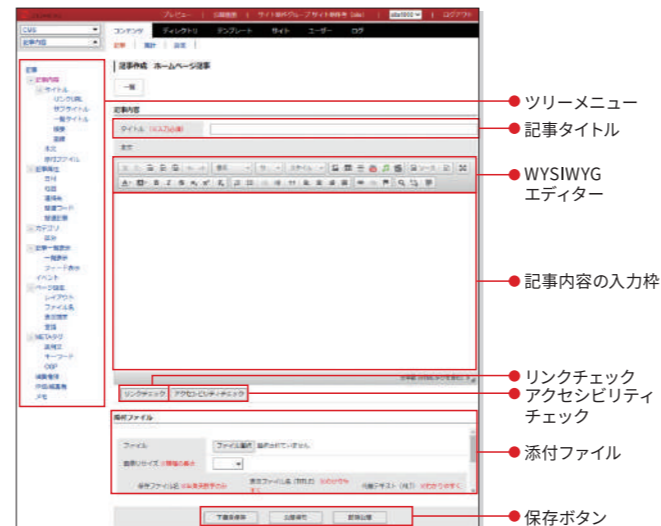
プレビュー | 公開画面 | サイト操作グループ サイト操作 | ログアウト

CMS
記事内容

コンテンツ ディレクトリ テンプレート サイト ユーザー ログ
記事 | 実行 | 設定

記事作成 ホームページ記事

一覧

記事内容

タイトル

本文

ソース

リンクチェック アクセシビリティチェック

添付ファイル

ファイル ファイル選択 選択されていません

画像リサイズ

下書き保存 公開保存 新規公開

記事
記事内容
タイトル
リンク
サブタイトル
一覧タイトル
概要
画像
本文
添付ファイル
記事属性
日付
住所
連絡先
関連ワード
関連記事
カテゴリ
記事一覧表示
一覧表示
フィード表示
イベント
ページ設定
レイアウト
ファイル名
表示期間
言語
METAタグ
説明文
キーワード
OGP
編集履歴
内部編集者
メモ

ツリーメニュー
記事タイトル
WYSIWYG エディター
記事内容の入力枠
リンクチェック
アクセシビリティチェック
添付ファイル
保存ボタン